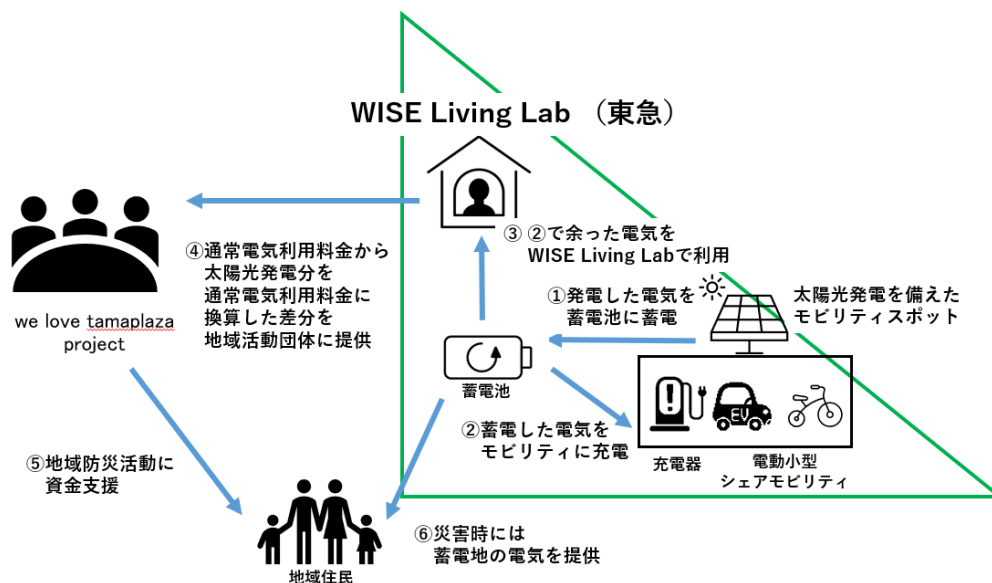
WISE Living Lab （東急）

④通常電気利用料金から
太陽光発電分を
通常電気利用料金に
換算した差分を
地域活動団体に提供

we love tamaplaza project

③ ②で余った電気を
WISE Living Labで利用

①発電した電気を
蓄電池に蓄電

太陽光発電を備えた
モビリティスポット

蓄電池

②蓄電した電気を
モビリティに充電

EV

充電器

電動小型
シェアモビリティ

⑤地域防災活動に
資金支援

⑥災害時には
蓄電地の電気を提供

地域住民